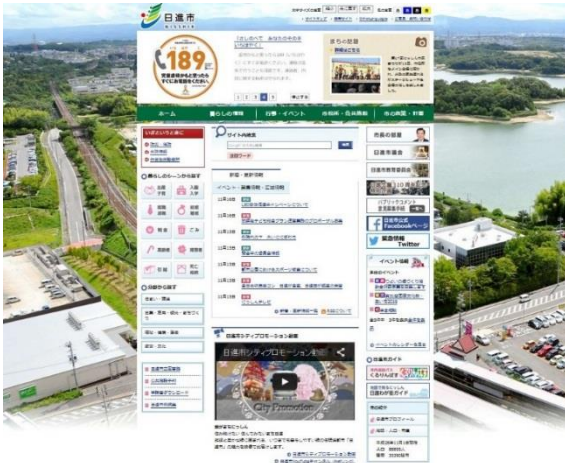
日進市
NISSHIN

189

ホーム
暮らしの情報
行事・イベント
市役所・各施設
市の政策・計画

いざというときに

暮らしのシーンから探す

目的から探す

サイト内検索
検索

新着・更新情報

日進市シティプロモーション動画

日進市シティプロモーション

City Promotion

市長の部屋
日進市議会
パブリックコメント
日進市公式Facebookページ
緊急情報Twitter
イベント情報
日進市ガイド